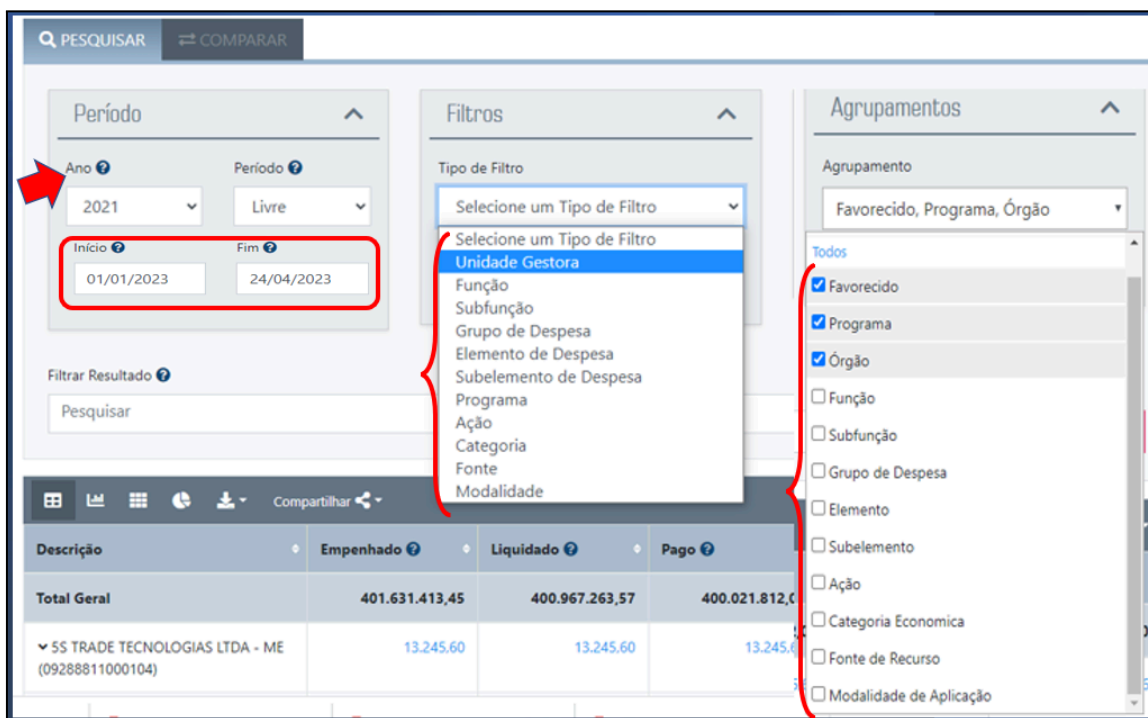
PESQUISAR
COMPARAR

Período
Ano
2021
Período
Livre
Início
01/01/2023
Fim
24/04/2023

Filtros
Tipo de Filtro
Selecione um Tipo de Filtro
Selecione um Tipo de Filtro
Unidade Gestora
Função
Subfunção
Grupo de Despesa
Elemento de Despesa
Subelemento de Despesa
Programa
Ação
Categoria
Fonte
Modalidade

Agrupamentos
Agrupamento
Favorecido, Programa, Órgão
Todos
Favorecido
Programa
Órgão
Função
Subfunção
Grupo de Despesa
Elemento
Subelemento
Ação
Categoria Economica
Fonte de Recurso
Modalidade de Aplicação

Filtrar Resultado
Pesquisar

Compartilhar

| Descrição | Empenhado | Liquidado | Pago |
|---|---|---|---|
| Total Geral | 401.631.413,45 | 400.967.263,57 | 400.021.812,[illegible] |
| 5S TRADE TECNOLOGIAS LTDA - ME (09288811000104) | 13.245,60 | 13.245,60 | 13.245,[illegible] |